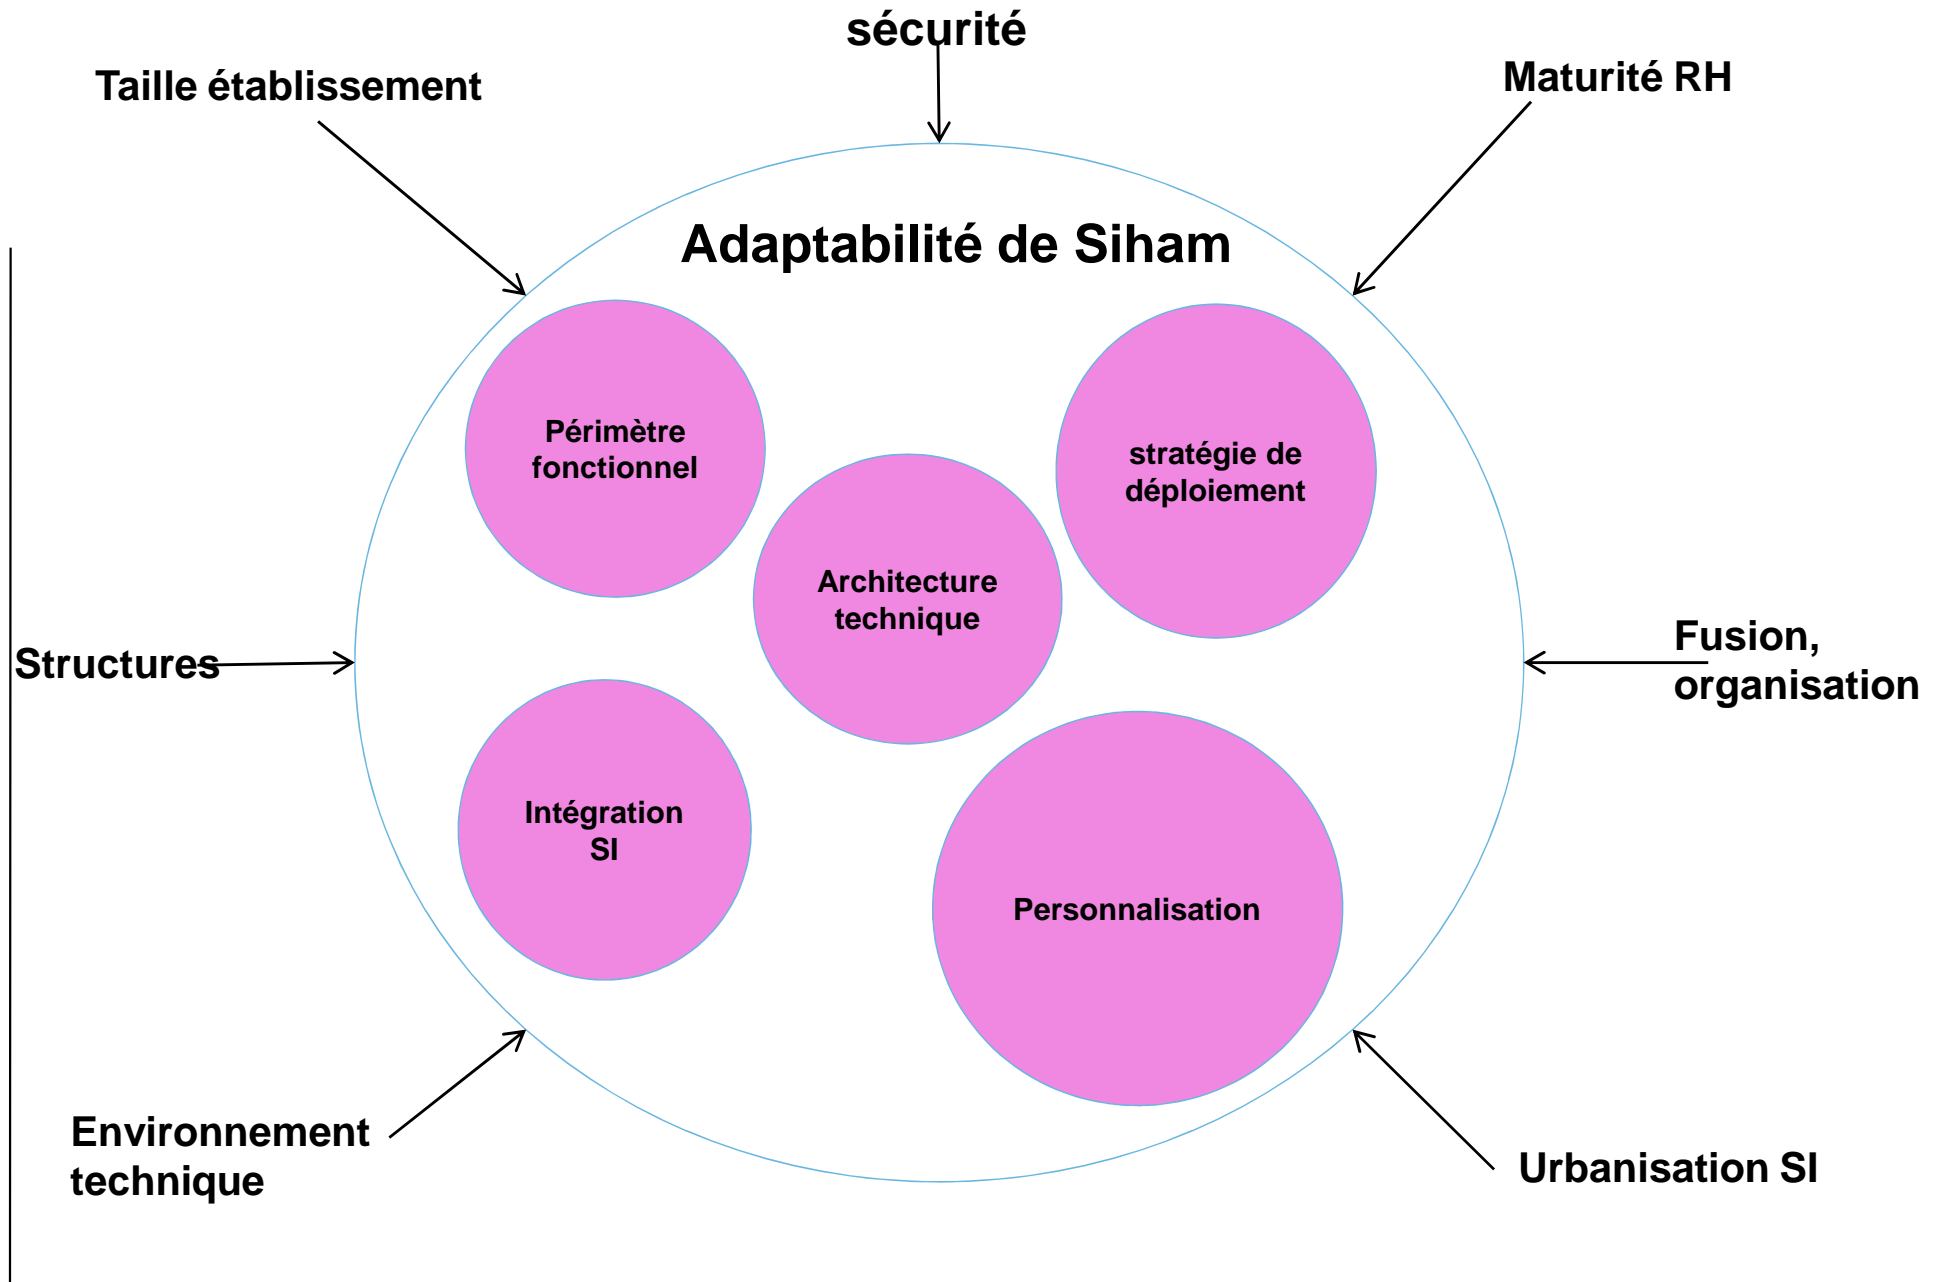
sécurité

Taille établissement

Maturité RH

Adaptabilité de Siham

Périmètre fonctionnel

stratégie de déploiement

Architecture technique

Structures

Fusion, organisation

Intégration SI

Personnalisation

Environnement technique

Urbanisation SI